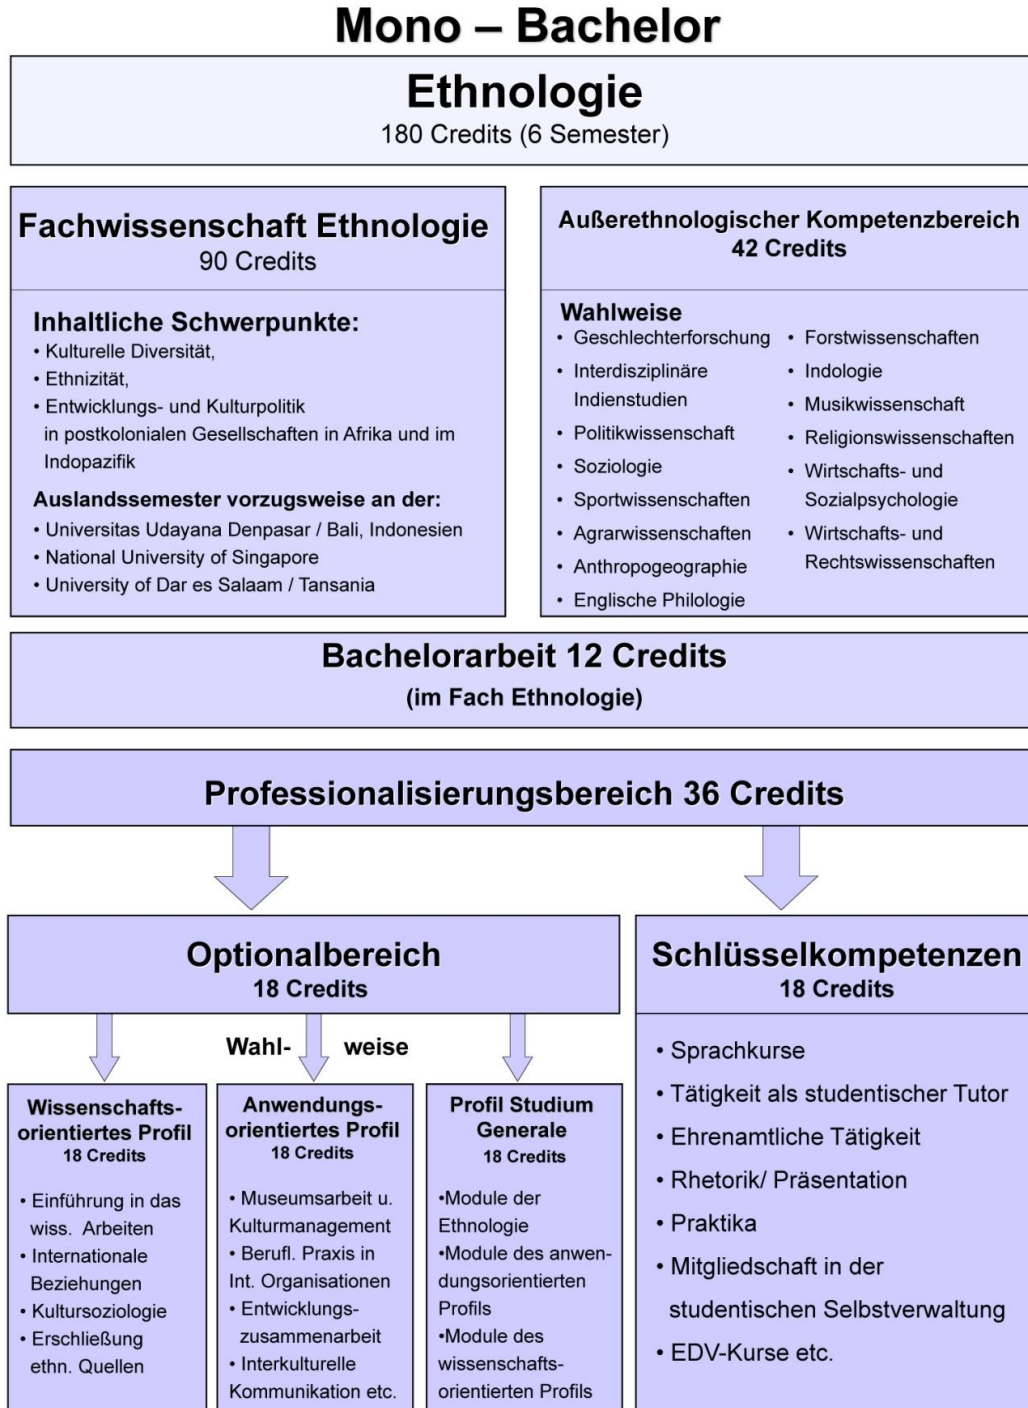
Mono – Bachelor

Ethnologie
180 Credits (6 Semester)

Fachwissenschaft Ethnologie
90 Credits

Inhaltliche Schwerpunkte:
• Kulturelle Diversität,
• Ethnizität,
• Entwicklungs- und Kulturpolitik in postkolonialen Gesellschaften in Afrika und im Indopazifik

Auslandssemester vorzugsweise an der:
• Universitas Udayana Denpasar / Bali, Indonesien
• National University of Singapore
• University of Dar es Salaam / Tansania

Außerethnologischer Kompetenzbereich
42 Credits

Wahlweise
• Geschlechterforschung
• Interdisziplinäre Indienstudien
• Politikwissenschaft
• Soziologie
• Sportwissenschaften
• Agrarwissenschaften
• Anthropogeographie
• Englische Philologie
• Forstwissenschaften
• Indologie
• Musikwissenschaft
• Religionswissenschaften
• Wirtschafts- und Sozialpsychologie
• Wirtschafts- und Rechtswissenschaften

Bachelorarbeit 12 Credits
(im Fach Ethnologie)

Professionalisierungsbereich 36 Credits

Optionalbereich
18 Credits

Wahl- weise

Wissenschafts-orientiertes Profil
18 Credits
• Einführung in das wiss. Arbeiten
• Internationale Beziehungen
• Kultursoziologie
• Erschließung ethn. Quellen

Anwendungs-orientiertes Profil
18 Credits
• Museumsarbeit u. Kulturmanagement
• Berufl. Praxis in Int. Organisationen
• Entwicklungs-zusammenarbeit
• Interkulturelle Kommunikation etc.

Profil Studium Generale
18 Credits
•Module der Ethnologie
•Module des anwendungsorientierten Profils
•Module des wissenschafts-orientierten Profils

Schlüsselkompetenzen
18 Credits
• Sprachkurse
• Tätigkeit als studentischer Tutor
• Ehrenamtliche Tätigkeit
• Rhetorik/ Präsentation
• Praktika
• Mitgliedschaft in der studentischen Selbstverwaltung
• EDV-Kurse etc.